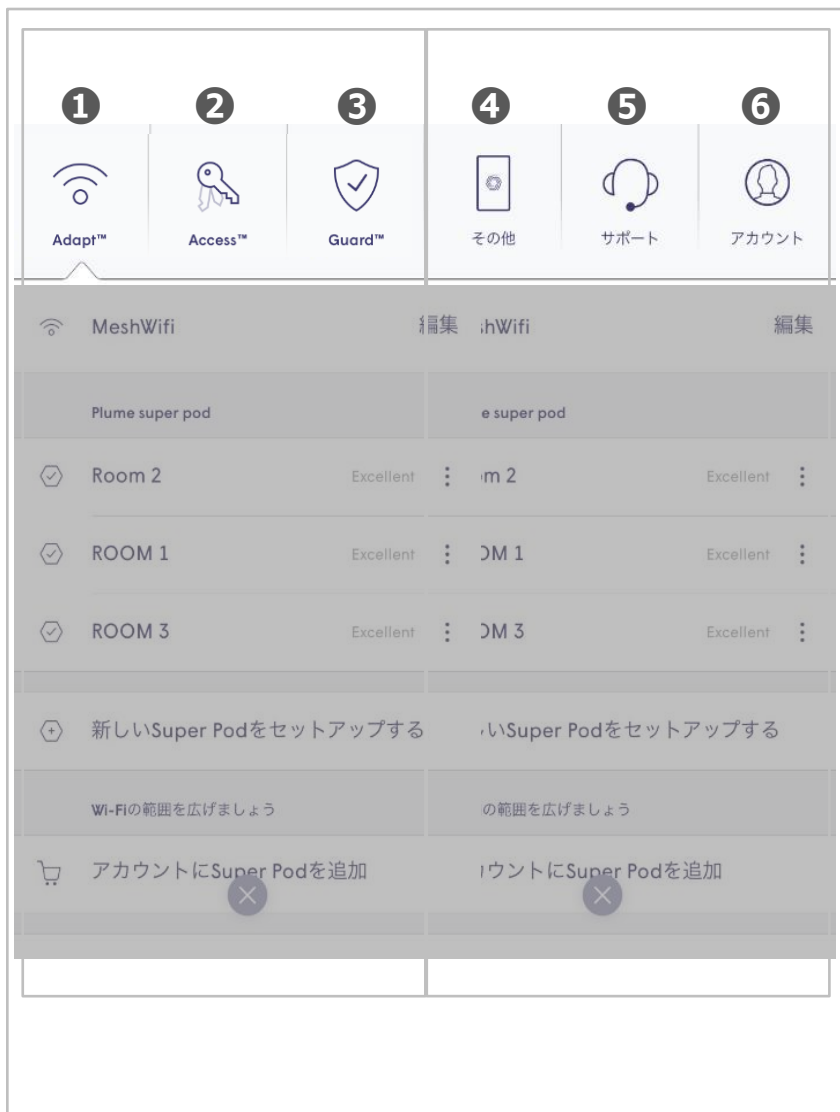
❶ ❷ ❸

Adapt™ Access™ Guard™

MeshWifi 編集

Plume super pod

Room 2 Excellent

ROOM 1 Excellent

ROOM 3 Excellent

新しいSuper Podをセットアップする

Wi-Fiの範囲を広げましょう

アカウントにSuper Podを追加

❹ ❺ ❻

その他 サポート アカウント

hWifi 編集

e super pod

m 2 Excellent

DM 1 Excellent

DM 3 Excellent

いSuper Podをセットアップする

の範囲を広げましょう

ウントにSuper Podを追加